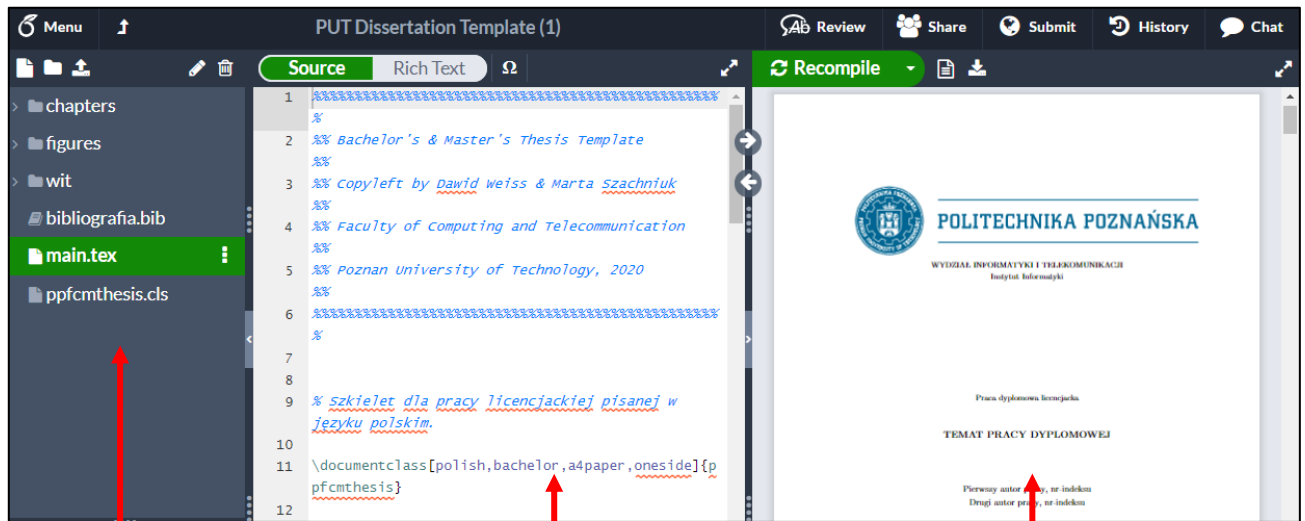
Menu PUT Dissertation Template (1) Review Share Submit History Chat

Source Rich Text Ω

Recompile

chapters
figures
wit
bibliografia.bib
main.tex
ppfcmthesis.cls

1 %%%%%%%%%%%%%%%%%%%%%%%%%%%%%%%%%%%%%%%%%%%%%%%%%%%
2 %% Bachelor's & Master's Thesis Template %%
3 %% Copyleft by Dawid Weiss & Marta Szachniuk %%
4 %% Faculty of Computing and Telecommunication %%
5 %% Poznan University of Technology, 2020 %%
6 %%%%%%%%%%%%%%%%%%%%%%%%%%%%%%%%%%%%%%%%%%%%%%%%%%%
7
8
9 % Szkielet dla pracy licencjackiej pisanej w języku polskim.
10
11 \documentclass[polish,bachelor,a4paper,oneside]{ppfcmthesis}
12

POLITECHNIKA POZNAŃSKA

WYDZIAŁ INFORMATYKI I TELEKOMUNIKACJI
Instytut Informatyki

Praca dyplomowa licencjacka

TEMAT PRACY DYPLOMOWEJ

Pierwszy autor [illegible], nr-indeksu
Drugi autor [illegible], nr-indeksu